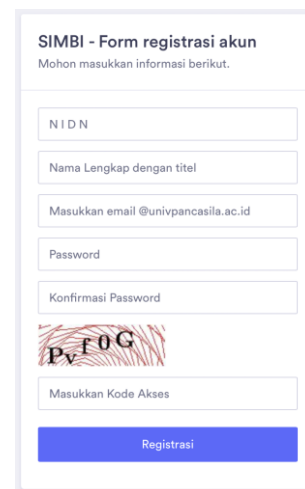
SIMBI - Form registrasi akun
Mohon masukkan informasi berikut.

NIDN

Nama Lengkap dengan titel

Masukkan email @univpancasila.ac.id

Password

Konfirmasi Password

PvfOG

Masukkan Kode Akses

Registrasi